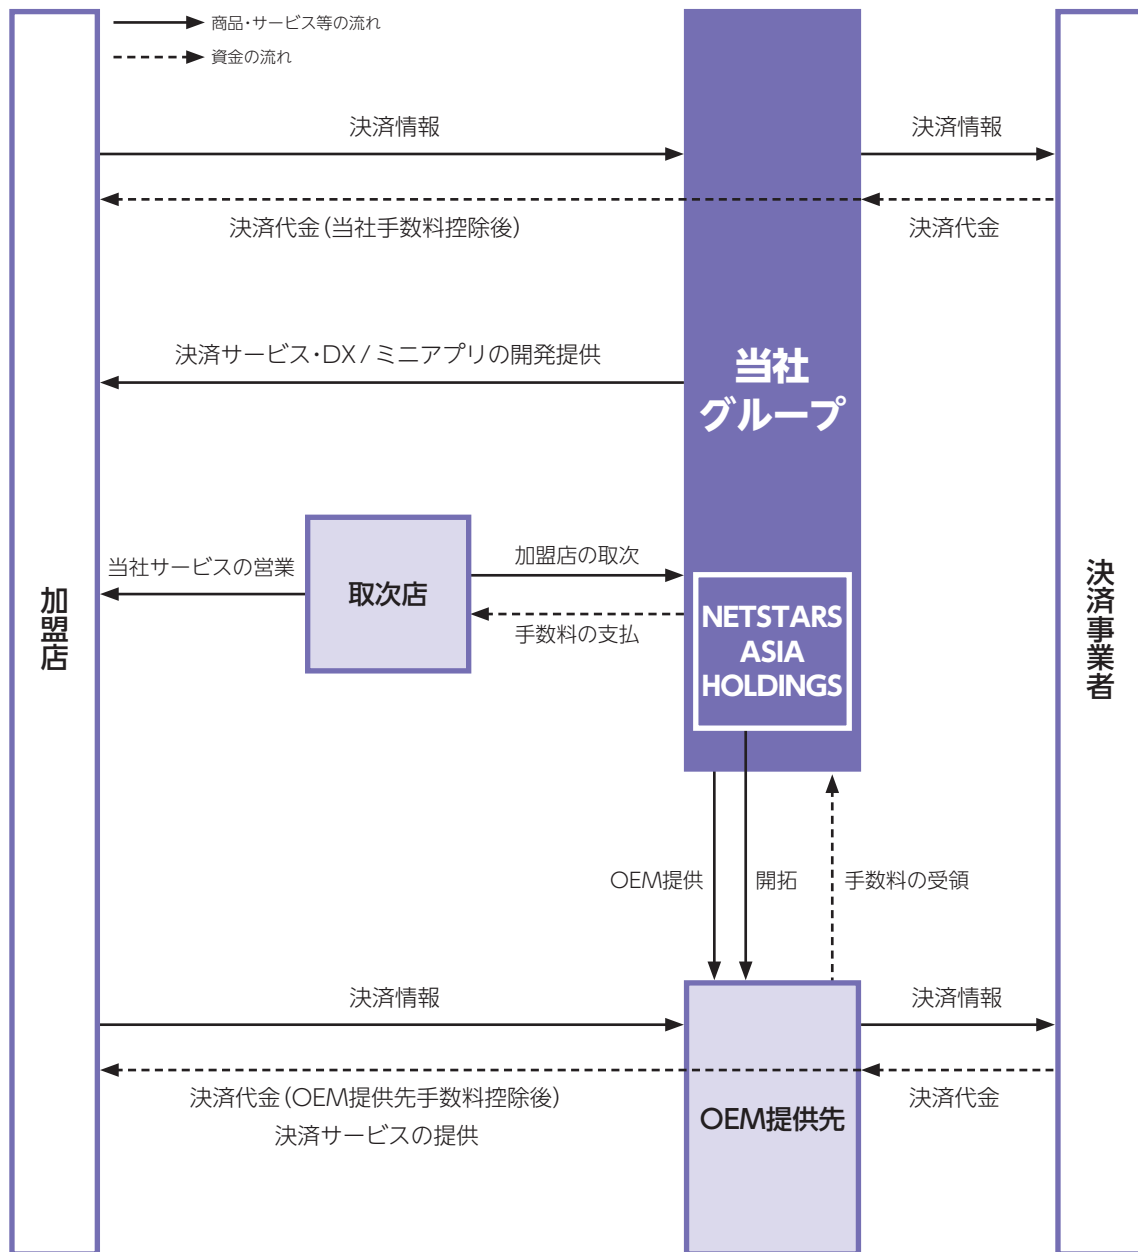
商品・サービス等の流れ
資金の流れ

決済情報
決済情報
決済代金（当社手数料控除後）
決済代金

決済サービス・DX／ミニアプリの開発提供

当社グループ

加盟店

決済事業者

当社サービスの営業
取次店
加盟店の取次
手数料の支払

NETSTARS ASIA HOLDINGS

OEM提供
開拓
手数料の受領

決済情報
決済情報
決済代金（OEM提供先手数料控除後）
決済代金
決済サービスの提供

OEM提供先